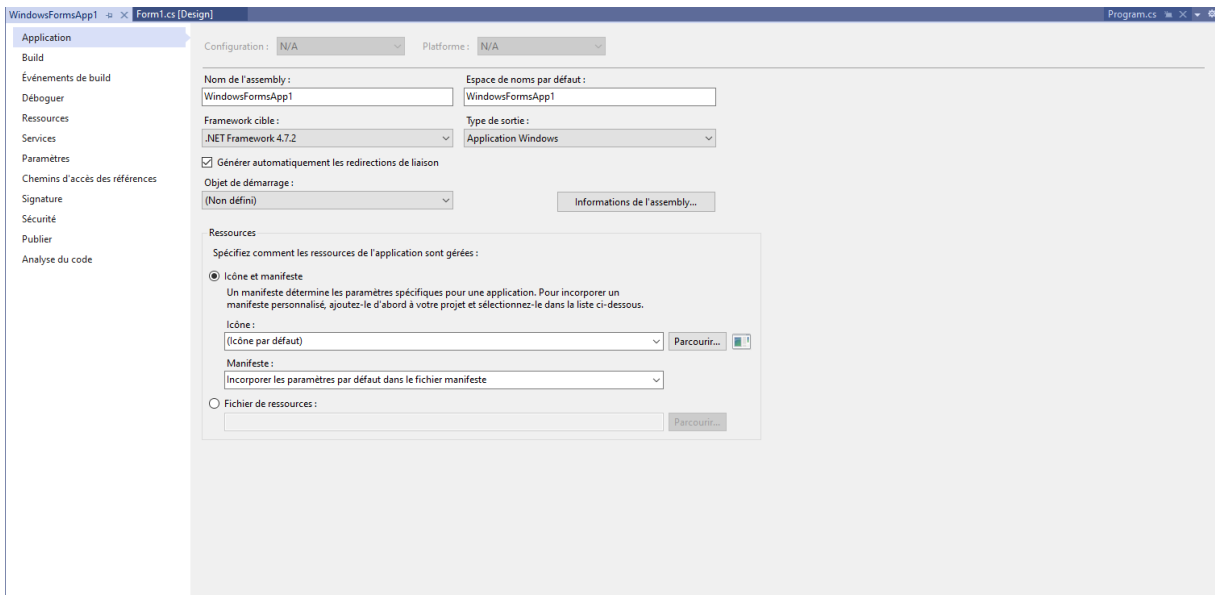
WindowsFormsApp1 ✕ Form1.cs [Design]

Program.cs

Application
Build
Événements de build
Déboguer
Ressources
Services
Paramètres
Chemins d'accès des références
Signature
Sécurité
Publier
Analyse du code

Configuration : N/A

Platforme : N/A

Nom de l'assembly :
WindowsFormsApp1

Espace de noms par défaut :
WindowsFormsApp1

Framework cible :
.NET Framework 4.7.2

Type de sortie :
Application Windows

☑ Générer automatiquement les redirections de liaison

Objet de démarrage :
(Non défini)

Informations de l'assembly...

Ressources

Spécifiez comment les ressources de l'application sont gérées :

◉ Icône et manifeste

Un manifeste détermine les paramètres spécifiques pour une application. Pour incorporer un manifeste personnalisé, ajoutez-le d'abord à votre projet et sélectionnez-le dans la liste ci-dessous.

Icône :
(Icône par défaut)

Parcourir...

Manifeste :
Incorporer les paramètres par défaut dans le fichier manifeste

○ Fichier de ressources :

Parcourir...